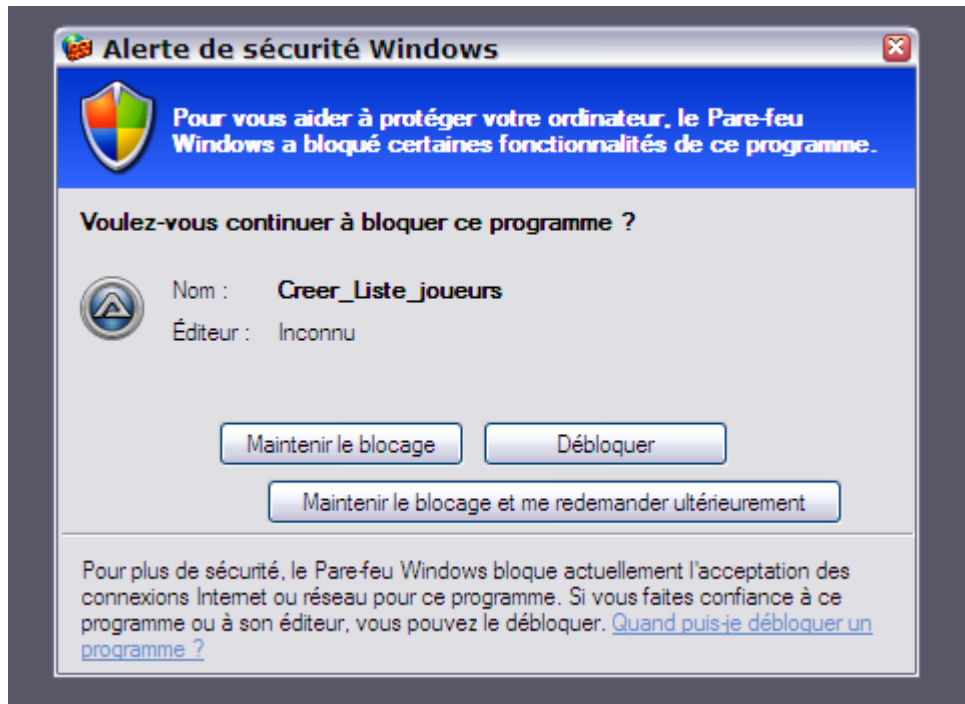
Alerte de sécurité Windows

Pour vous aider à protéger votre ordinateur, le Pare-feu Windows a bloqué certaines fonctionnalités de ce programme.

Voulez-vous continuer à bloquer ce programme ?

Nom : Creer_Liste_joueurs

Éditeur : Inconnu

Maintenir le blocage

Débloquer

Maintenir le blocage et me redemander ultérieurement

Pour plus de sécurité, le Pare-feu Windows bloque actuellement l'acceptation des connexions Internet ou réseau pour ce programme. Si vous faites confiance à ce programme ou à son éditeur, vous pouvez le débloquer. Quand puis-je débloquer un programme ?